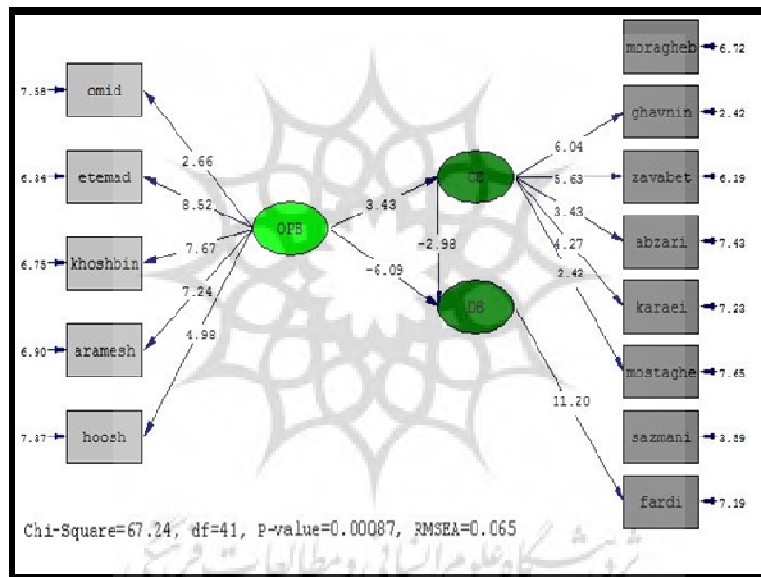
7.38 omid

6.34 etemad

6.75 khoshbin

6.90 aramesh

7.37 hoosh

2.66

8.52

7.67

7.24

4.98

OPB

3.43

-6.09

-2.98

CS

DB

6.04

5.63

3.43

4.27

2.42

11.20

moragheb 6.72

ghavnin 2.42

zavabet 6.19

abzari 7.43

karaei 7.23

mostaghe 7.65

sazmani 3.59

fardi 7.19

Chi-Square=67.24, df=41, P-value=0.00087, RMSEA=0.065